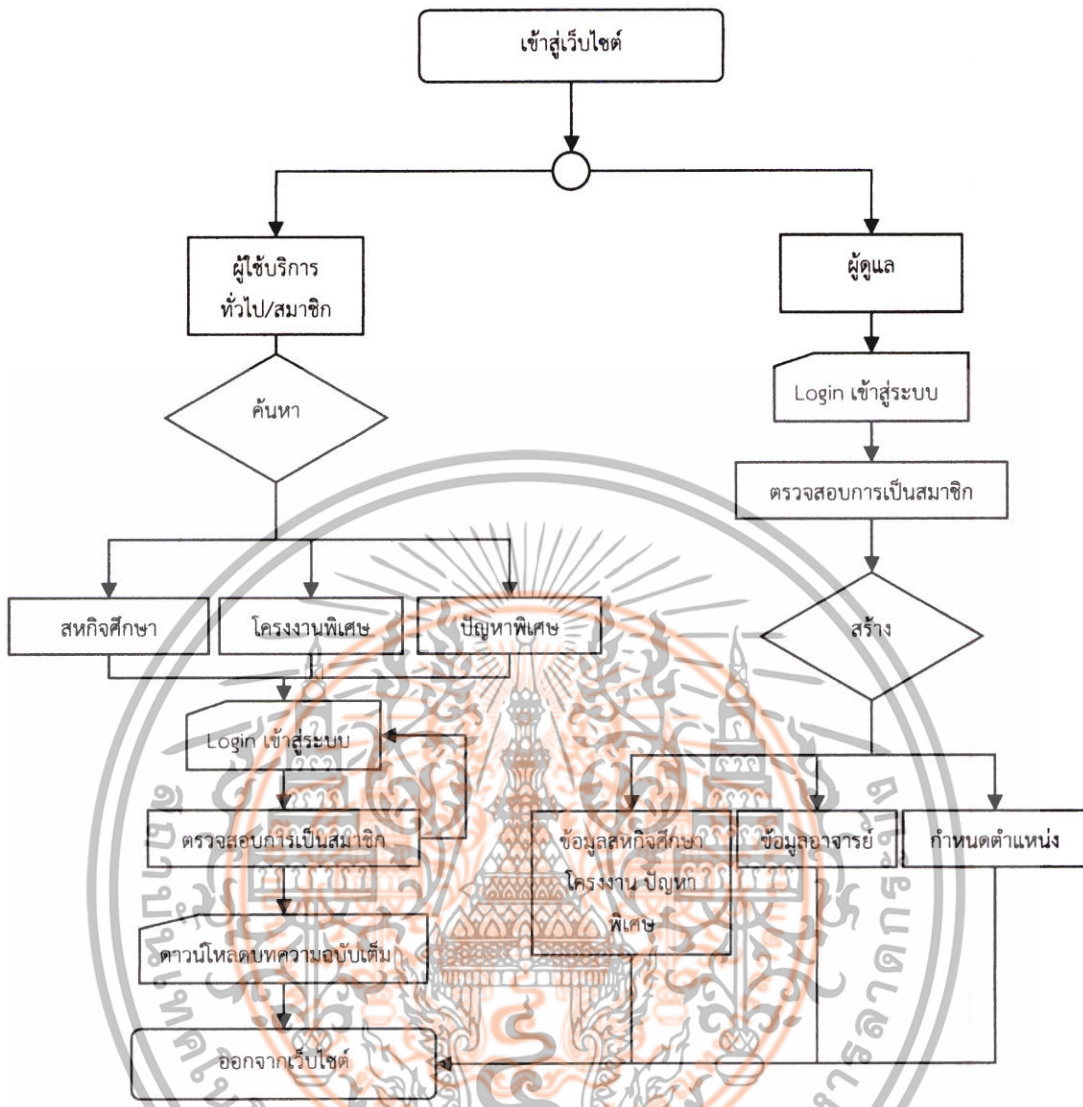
เข้าสู่เว็บไซต์

ผู้ใช้บริการทั่วไป/สมาชิก

ผู้ดูแล

ค้นหา

Login เข้าสู่ระบบ

ตรวจสอบการเป็นสมาชิก

สหกิจศึกษา

โครงงานพิเศษ

ปัญหาพิเศษ

สร้าง

Login เข้าสู่ระบบ

ตรวจสอบการเป็นสมาชิก

ข้อมูลสหกิจศึกษา โครงงาน ปัญหาพิเศษ

ข้อมูลอาจารย์

กำหนดตำแหน่ง

ดาวน์โหลดบทความฉบับเต็ม

ออกจากเว็บไซต์